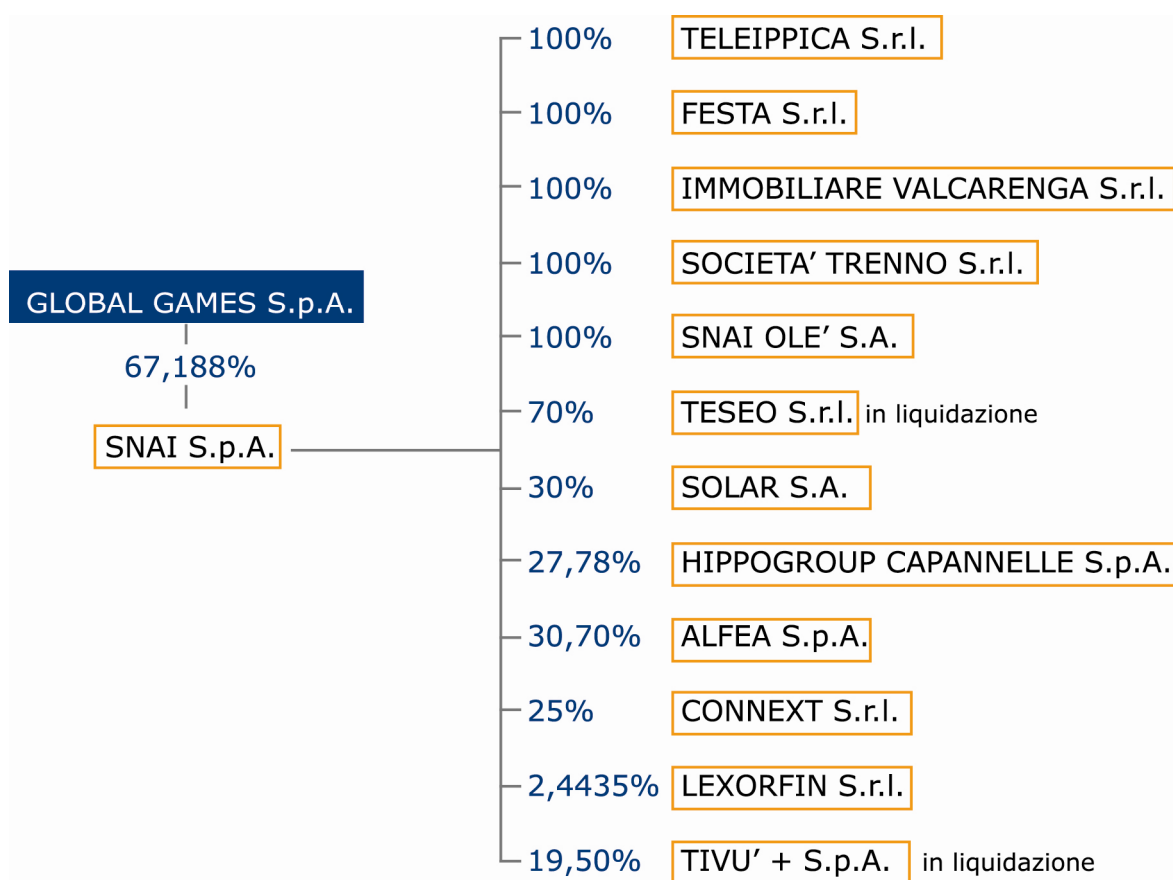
GLOBAL GAMES S.p.A.

67,188%

SNAI S.p.A.

100% TELEIPPICA S.r.l.

100% FESTA S.r.l.

100% IMMOBILIARE VALCARENGA S.r.l.

100% SOCIETA' TRENNO S.r.l.

100% SNAI OLE' S.A.

70% TESEO S.r.l. in liquidazione

30% SOLAR S.A.

27,78% HIPPOGROUP CAPANNELLE S.p.A.

30,70% ALFEA S.p.A.

25% CONNEXT S.r.l.

2,4435% LEXORFIN S.r.l.

19,50% TIVU' + S.p.A. in liquidazione